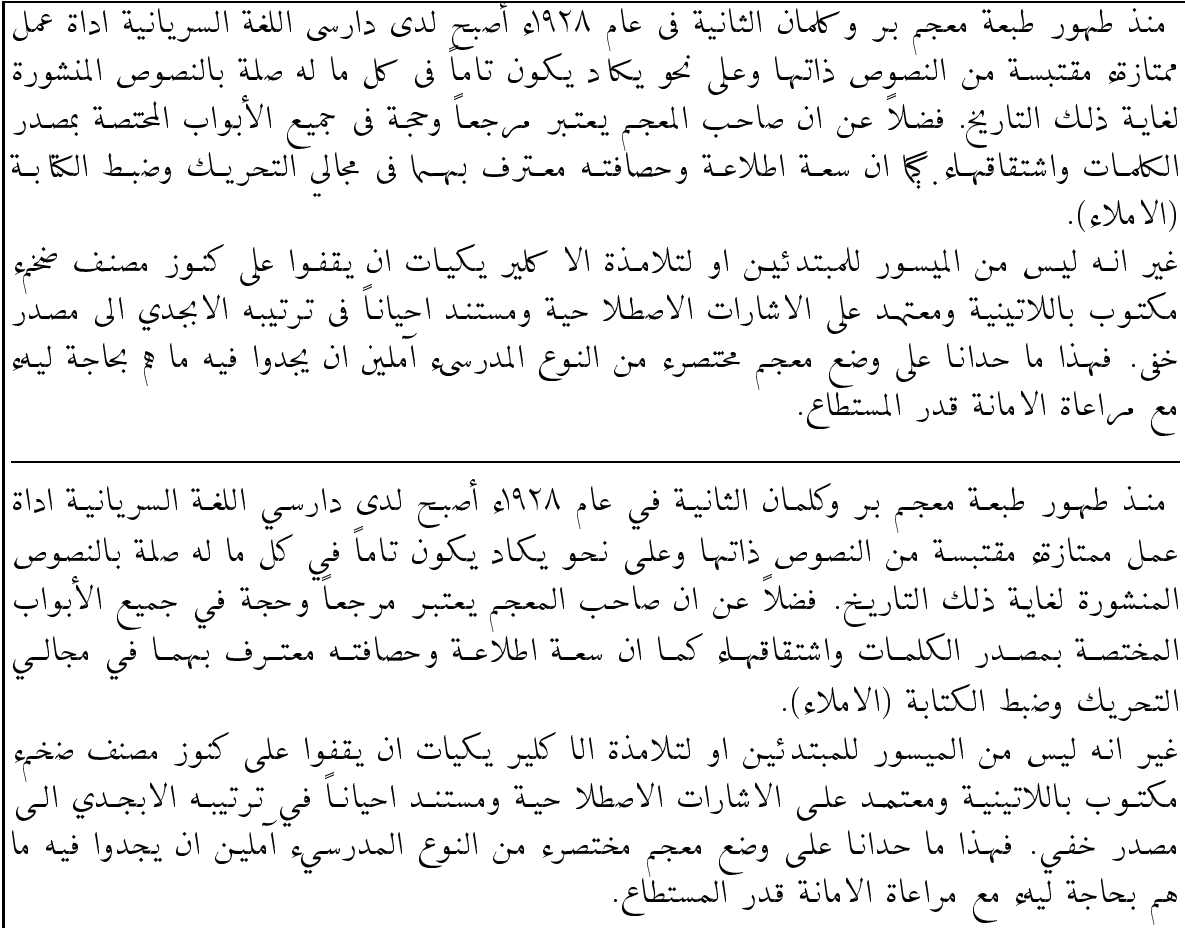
منذ طهور طبعة معجم بر وكلمان الثانية فى عام ١٩٢٨ء أصبح لدى دارسى اللغة السريانية اداة عمل ممتازة مقتبسة من النصوص ذاتها وعلى نحو يكاد يكون تاماً فى كل ما له صلة بالنصوص المنشورة لغاية ذلك التاريخ. فضلاً عن ان صاحب المعجم يعتبر مرجعاً وحجة فى جميع الأبواب المختصة بمصدر الكلمات واشتقاقها. كما ان سعة اطلاعة وحصافته معترف بهما فى مجالى التحريك وضبط الكتابة (الاملاء).
غير انه ليس من الميسور للمبتدئين او لتلامذة الا كلير يكيات ان يقفوا على كنوز مصنف ضخم مكتوب باللاتينية ومعتمد على الاشارات الاصطلا حية ومستند احياناً فى ترتيبه الابجدي الى مصدر خفى. فهذا ما حدانا على وضع معجم مختصر من النوع المدرسى آملين ان يجدوا فيه ما هم بحاجة ليه مع مراعاة الامانة قدر المستطاع.

منذ طهور طبعة معجم بر وكلمان الثانية في عام ١٩٢٨ء أصبح لدى دارسي اللغة السريانية اداة عمل ممتازة مقتبسة من النصوص ذاتها وعلى نحو يكاد يكون تاماً في كل ما له صلة بالنصوص المنشورة لغاية ذلك التاريخ. فضلاً عن ان صاحب المعجم يعتبر مرجعاً وحجة في جميع الأبواب المختصة بمصدر الكلمات واشتقاقها. كما ان سعة اطلاعة وحصافته معترف بهما في مجالي التحريك وضبط الكتابة (الاملاء).
غير انه ليس من الميسور للمبتدئين او لتلامذة الا كلير يكيات ان يقفوا على كنوز مصنف ضخم مكتوب باللاتينية ومعتمد على الاشارات الاصطلا حية ومستند احياناً في ترتيبه الابجدي الى مصدر خفي. فهذا ما حدانا على وضع معجم مختصر من النوع المدرسي آملين ان يجدوا فيه ما هم بحاجة ليه مع مراعاة الامانة قدر المستطاع.